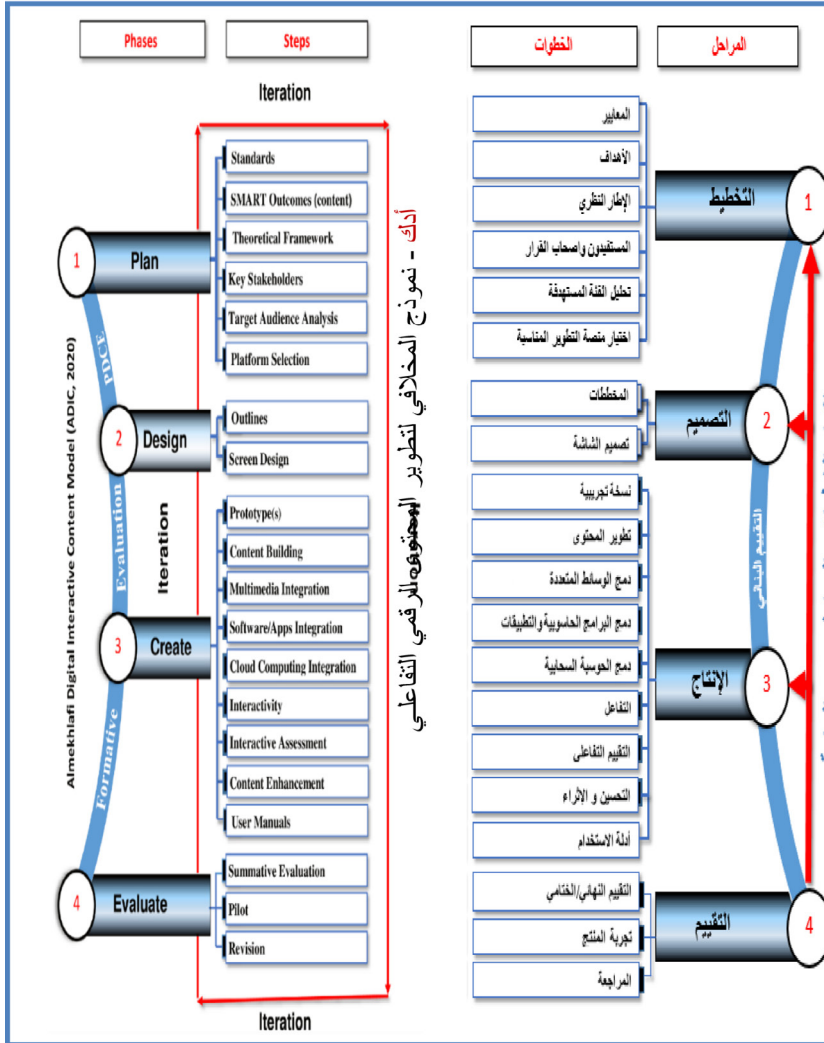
Phases

Steps

Iteration

1 Plan

Standards

SMART Outcomes (content)

Theoretical Framework

Key Stakeholders

Target Audience Analysis

Platform Selection

2 Design

Outlines

Screen Design

3 Create

Prototype(s)

Content Building

Multimedia Integration

Software/Apps Integration

Cloud Computing Integration

Interactivity

Interactive Assessment

Content Enhancement

User Manuals

4 Evaluate

Summative Evaluation

Pilot

Revision

Iteration

Iteration

Almekhlafi Digital Interactive Content Model (ADIC, 2020)

PDCE

Formative Evaluation

أداك - نموذج المخلافي لتطوير المحتوى الرقمي التفاعلي

الخطوات

المراحل

المعايير

الأهداف

الإطار النظري

المستفيدون وأصحاب القرار

تحليل الفئة المستهدفة

اختيار منصة التطوير المناسبة

1 التخطيط

المخططات

تصميم الشاشة

2 التصميم

نسخة تجريبية

تطوير المحتوى

دمج الوسائط المتعددة

دمج البرامج الحاسوبية والتطبيقات

دمج الحوسبة السحابية

التفاعل

التقييم التفاعلي

التحسين و الإثراء

أدلة الاستخدام

3 الإنتاج

التقييم النهائي/الختامي

تجربة المنتج

المراجعة

4 التقييم

التقييم البنائي